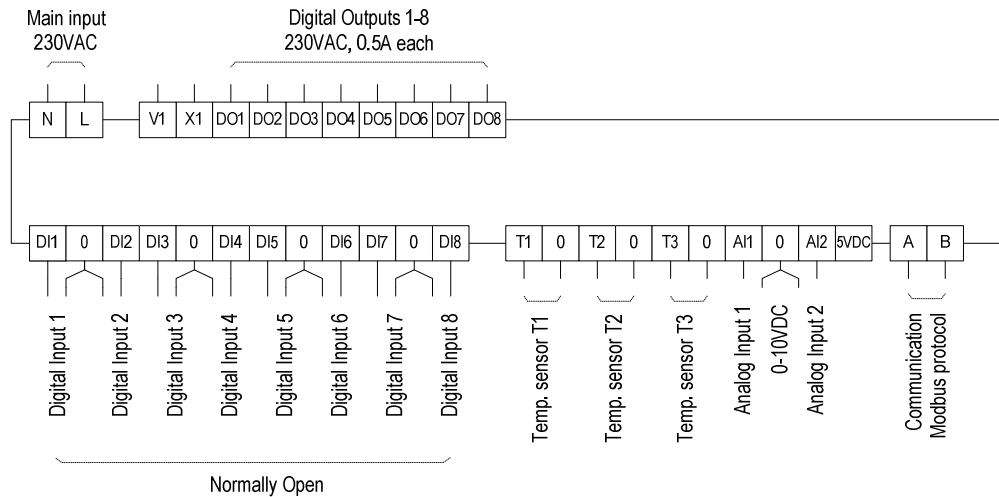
Main input
230VAC

Digital Outputs 1-8
230VAC, 0.5A each

N L V1 X1 DO1 DO2 DO3 DO4 DO5 DO6 DO7 DO8

DI1 0 DI2 DI3 0 DI4 DI5 0 DI6 DI7 0 DI8

T1 0 T2 0 T3 0 AI1 0 AI2 5VDC A B

Digital Input 1
Digital Input 2
Digital Input 3
Digital Input 4
Digital Input 5
Digital Input 6
Digital Input 7
Digital Input 8

Normally Open

Temp. sensor T1
Temp. sensor T2
Temp. sensor T3
Analog Input 1
0-10VDC
Analog Input 2

Communication
Modbus protocol